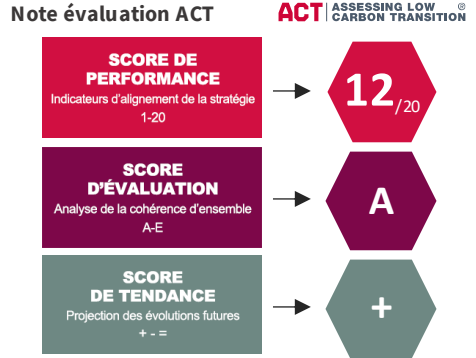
Note évaluation ACT

ACT | ASSESSING LOW CARBON TRANSITION ®

SCORE DE PERFORMANCE
Indicateurs d'alignement de la stratégie
1-20

12/20

SCORE D'ÉVALUATION
Analyse de la cohérence d'ensemble
A-E

A

SCORE DE TENDANCE
Projection des évolutions futures
+ - =

+